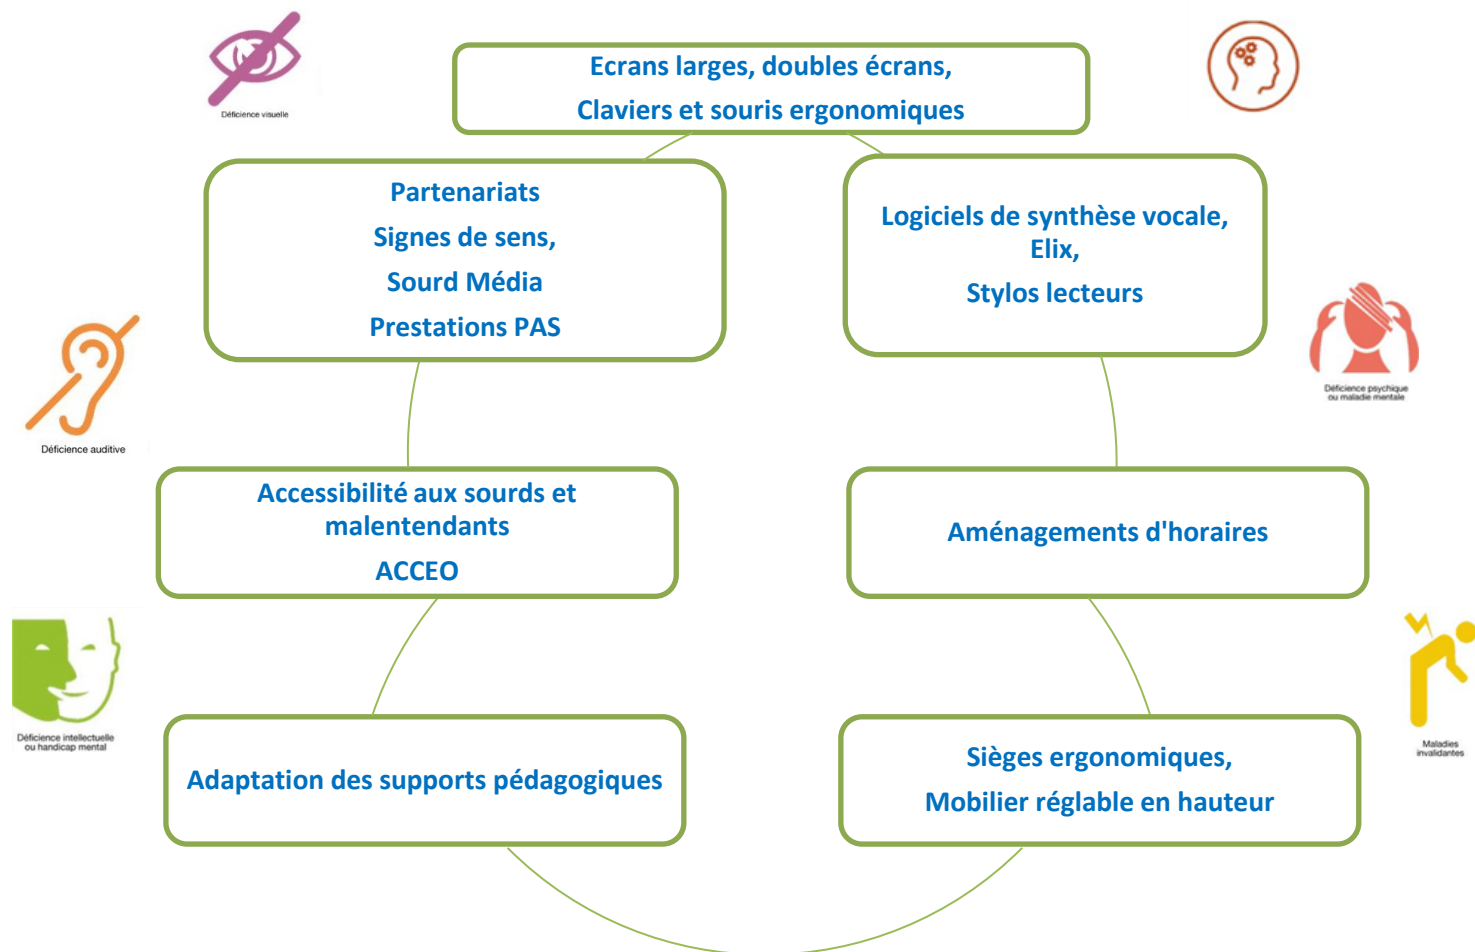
Déficience visuelle

Ecrans larges, doubles écrans,
Claviers et souris ergonomiques

Partenariats
Signes de sens,
Sourd Média
Prestations PAS

Logiciels de synthèse vocale,
Elix,
Stylos lecteurs

Déficience psychique ou maladie mentale

Déficience auditive

Accessibilité aux sourds et malentendants
ACCEO

Aménagements d'horaires

Déficience intellectuelle ou handicap mental

Maladies invalidantes

Adaptation des supports pédagogiques

Sièges ergonomiques,
Mobilier réglable en hauteur